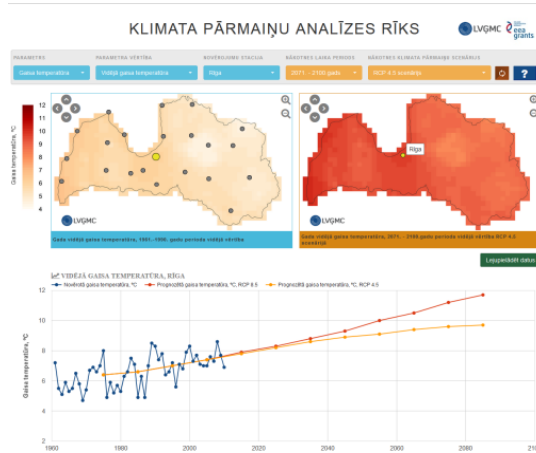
KLIMATA PĀRMAIŅU ANALĪZES RĪKS

LVĢMC

eea grants

PARAMETRS
Gaisa temperatūra

PARAMETRA VĒRTĪBA
Vidējā gaisa temperatūra

NOVĒROJUMU STACIJA
Rīga

NĀKOTNES LAIKA PERIODS
2071 - 2100 gads

NĀKOTNES KLIMATA PĀRMAIŅU SCENĀRIJS
RCP 4.5 scenārijs

?

Gaisa temperatūra, °C

12
11
10
9
8
7
6
5
4

LVĢMC

Gada vidējā gaisa temperatūra, 1961.-1990. gadu perioda vidējā vērtība

Rīga

LVĢMC

Gada vidējā gaisa temperatūra, 2071. - 2100. gadu perioda vidējā vērtība RCP 4.5 scenārijs

Lejupielādēt datus

VIDĒJĀ GAISA TEMPERATŪRA, RĪGA

Novērotā gaisa temperatūra, °C
Prognozētā gaisa temperatūra, °C, RCP 8.5
Prognozētā gaisa temperatūra, °C, RCP 4.5

Gaisa temperatūra, °C

12
10
8
6
4
2

1960
1980
2000
2020
2040
2060
2080
210